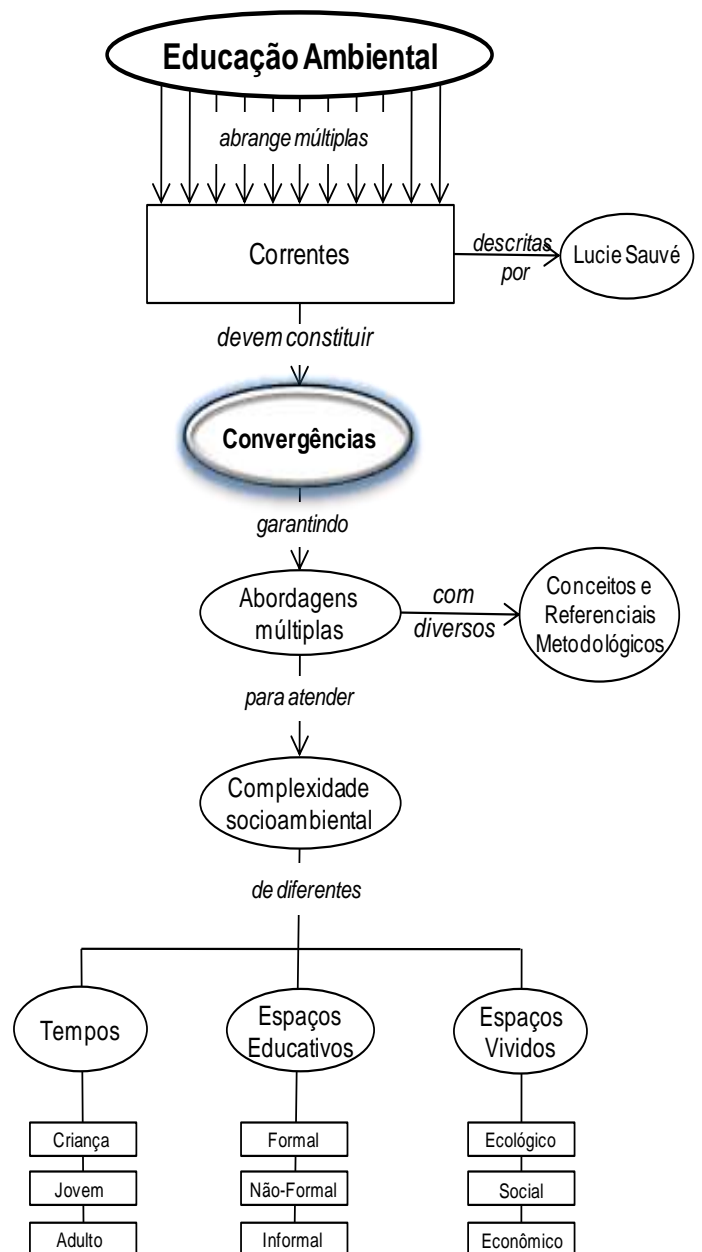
Educação Ambiental

abrange múltiplas

Correntes

descritas por

Lucie Sauvé

devem constituir

Convergências

garantindo

Abordagens múltiplas

com diversos

Conceitos e Referenciais Metodológicos

para atender

Complexidade socioambiental

de diferentes

Tempos

Espaços Educativos

Espaços Vividos

Criança

Jovem

Adulto

Formal

Não-Formal

Informal

Ecológico

Social

Econômico